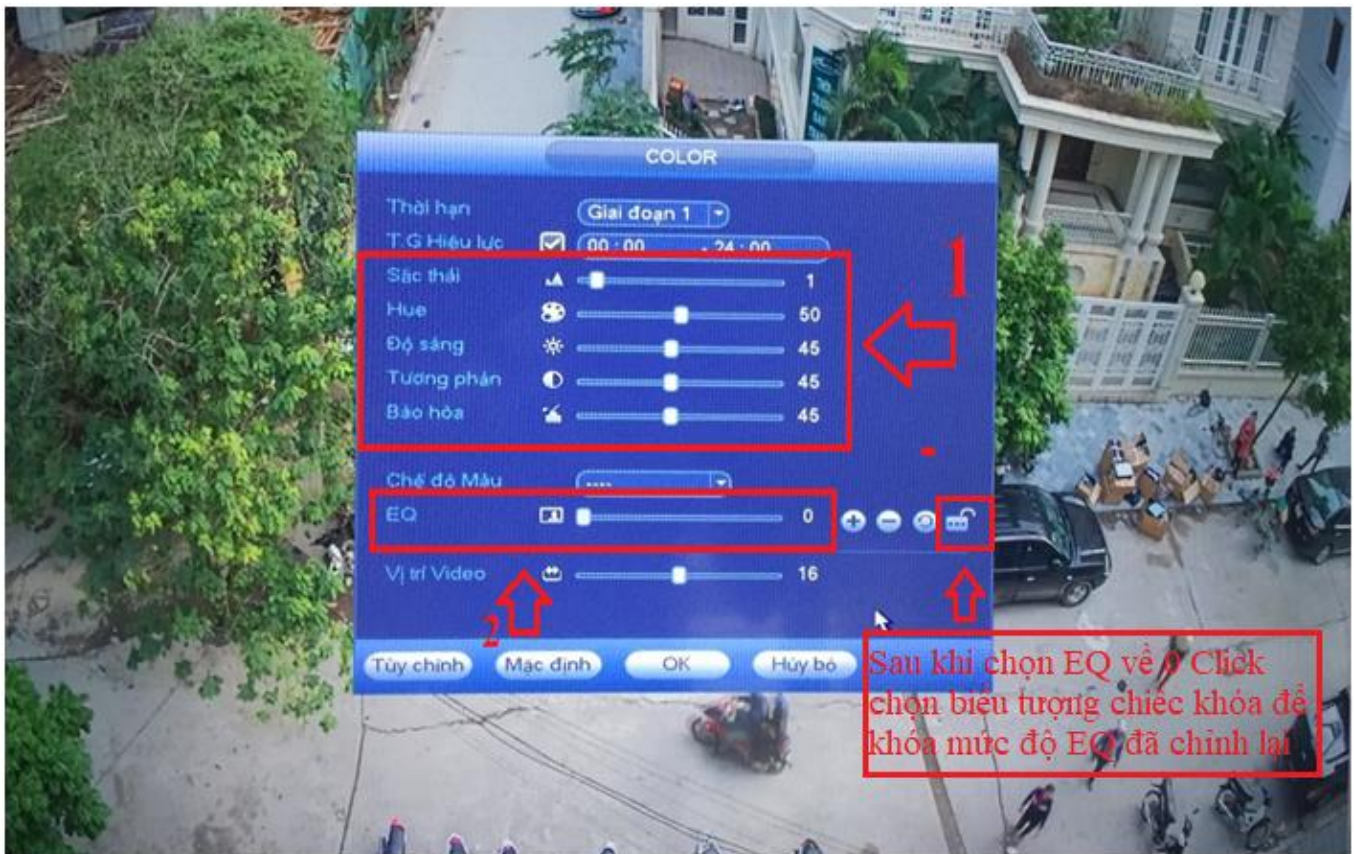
COLOR

Thời hạn Giai đoạn 1
T.G Hiệu lực 00 : 00 - 24 : 00
Sắc thái 1
Hue 50
Độ sáng 45
Tương phản 45
Bão hòa 45

1

Chế độ Màu ----
EQ 0
Vị trí Video 16

2

Tùy chỉnh Mặc định OK Hủy bỏ

Sau khi chọn EQ về 0 Click chọn biểu tượng chiếc khóa để khóa mức độ EQ đã chỉnh lại